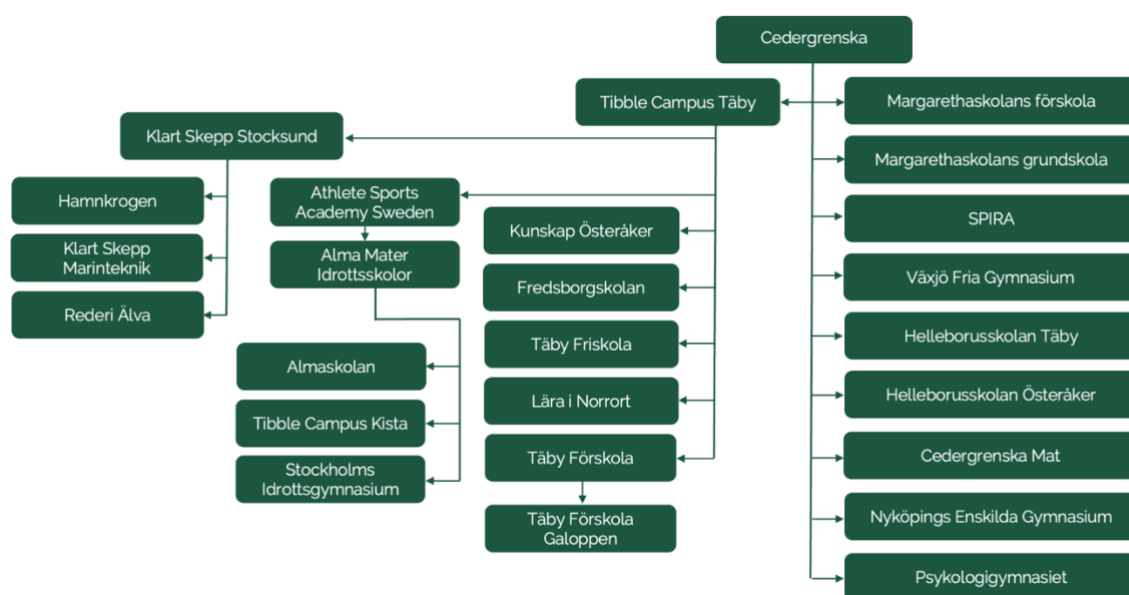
Cedergrenska

Tibble Campus Täby

Margarethaskolans förskola

Margarethaskolans grundskola

SPIRA

Växjö Fria Gymnasium

Helleborusskolan Täby

Helleborusskolan Österåker

Cedergrenska Mat

Nyköpings Enskilda Gymnasium

Psykologigymnasiet

Klart Skepp Stocksund

Hamnkrogen

Klart Skepp Marinteknik

Rederi Älva

Athlete Sports Academy Sweden

Alma Mater Idrottsskolor

Almaskolan

Tibble Campus Kista

Stockholms Idrottsgymnasium

Kunskap Österåker

Fredsborgskolan

Täby Friskola

Lära i Norrort

Täby Förskola

Täby Förskola Galoppen